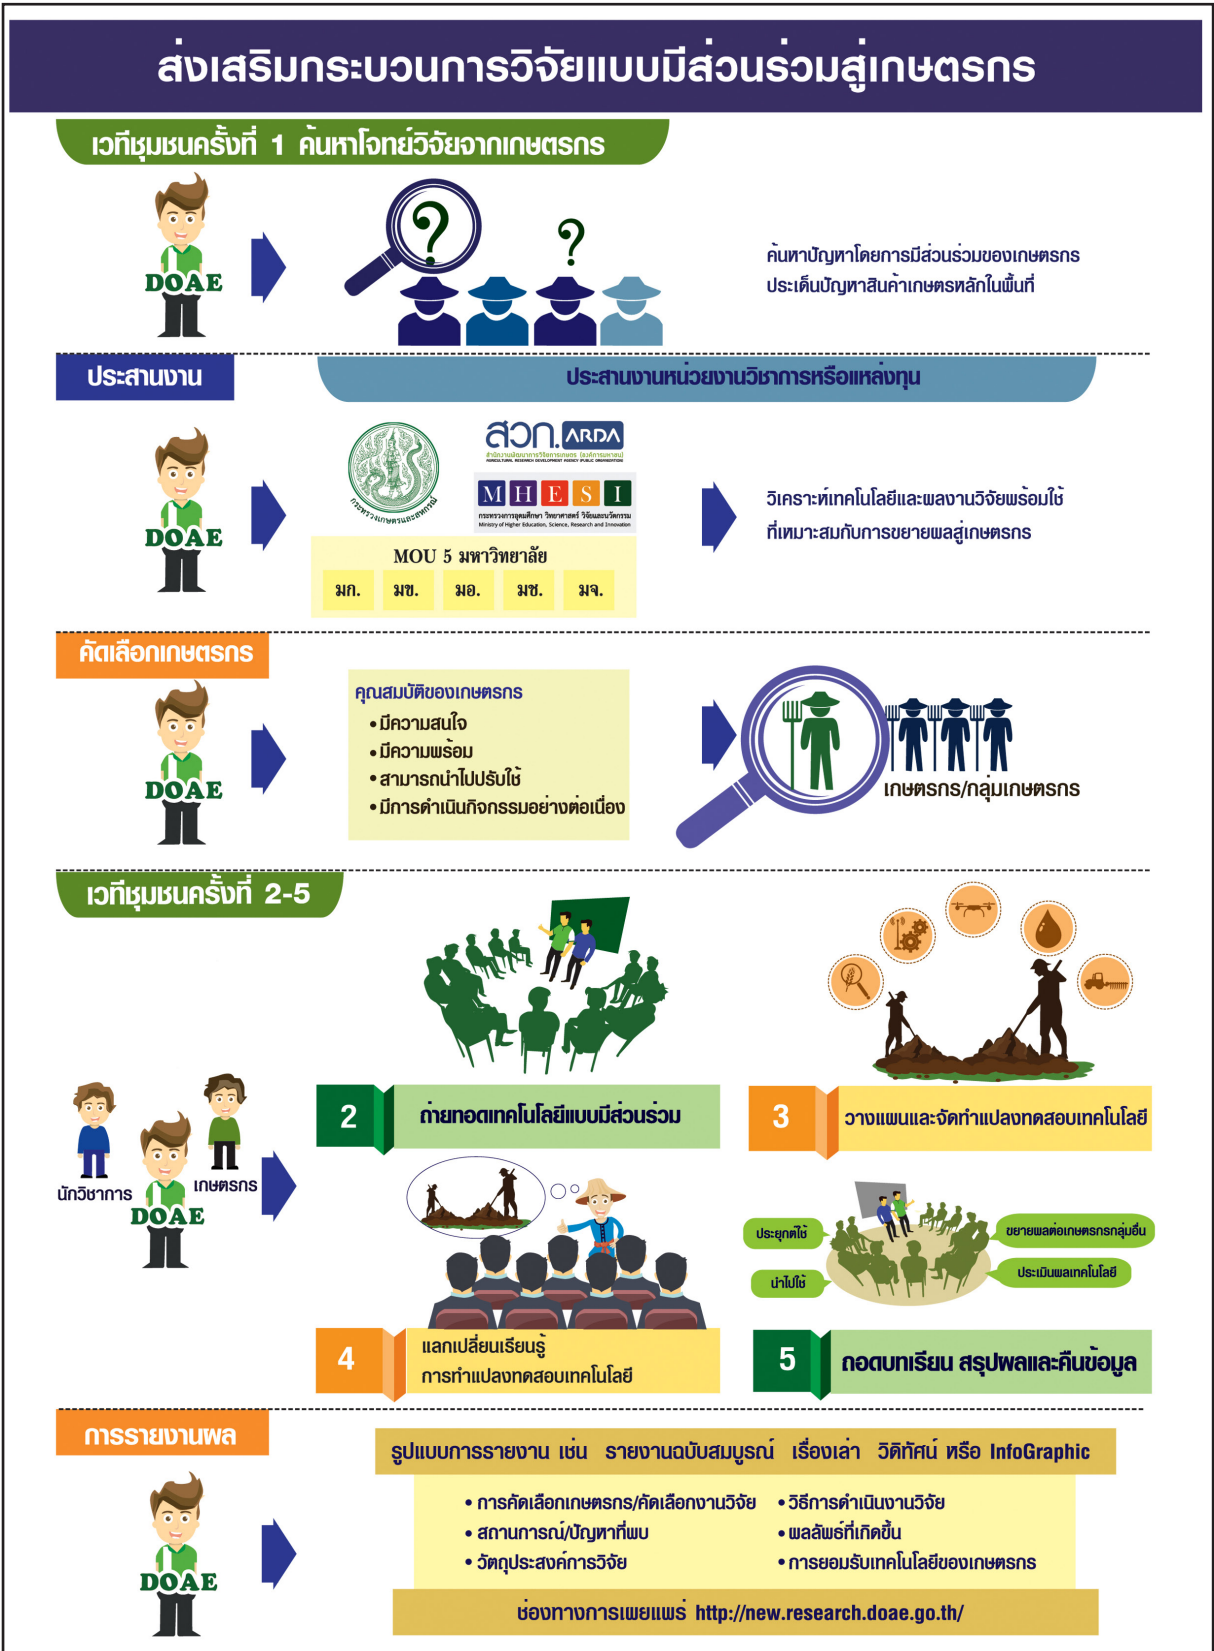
ส่งเสริมกระบวนการวิจัยแบบมีส่วนร่วมสู่เกษตรกร

เวทีชุมชนครั้งที่ 1 ค้นหาโจทย์วิจัยจากเกษตรกร

DOAE

ค้นหาปัญหาโดยการมีส่วนร่วมของเกษตรกร
ประเด็นปัญหาสินค้าเกษตรหลักในพื้นที่

ประสานงาน

ประสานงานหน่วยงานวิชาการหรือแหล่งทุน

DOAE

กระทรวงเกษตรและสหกรณ์

สวก. ARDA

M H E S I

MOU 5 มหาวิทยาลัย

| มก. | มข. | มอ. | มช. | มจ. |
|---|---|---|---|---|

วิเคราะห์เทคโนโลยีและผลงานวิจัยพร้อมใช้
ที่เหมาะสมกับการขยายผลสู่เกษตรกร

คัดเลือกเกษตรกร

DOAE

คุณสมบัติของเกษตรกร
• มีความสนใจ
• มีความพร้อม
• สามารถนำไปปรับใช้
• มีการดำเนินกิจกรรมอย่างต่อเนื่อง

เกษตรกร/กลุ่มเกษตรกร

เวทีชุมชนครั้งที่ 2-5

นักวิชาการ
เกษตรกร
DOAE

2 ถ่ายทอดเทคโนโลยีแบบมีส่วนร่วม

3 วางแผนและจัดทำแปลงทดสอบเทคโนโลยี

ประยุกต์ใช้
นำไปใช้
ขยายผลต่อเกษตรกรกลุ่มอื่น
ประเมินผลเทคโนโลยี

4 แลกเปลี่ยนเรียนรู้
การทำแปลงทดสอบเทคโนโลยี

5 ถอดบทเรียน สรุปผลและคืนข้อมูล

การรายงานผล

DOAE

รูปแบบการรายงาน เช่น รายงานฉบับสมบูรณ์ เรื่องเล่า วิดีทัศน์ หรือ InfoGraphic

• การคัดเลือกเกษตรกร/คัดเลือกงานวิจัย
• สถานการณ์/ปัญหาที่พบ
• วัตถุประสงค์การวิจัย
• วิธีการดำเนินงานวิจัย
• ผลลัพธ์ที่เกิดขึ้น
• การยอมรับเทคโนโลยีของเกษตรกร

ช่องทางการเผยแพร่ http://new.research.doae.go.th/